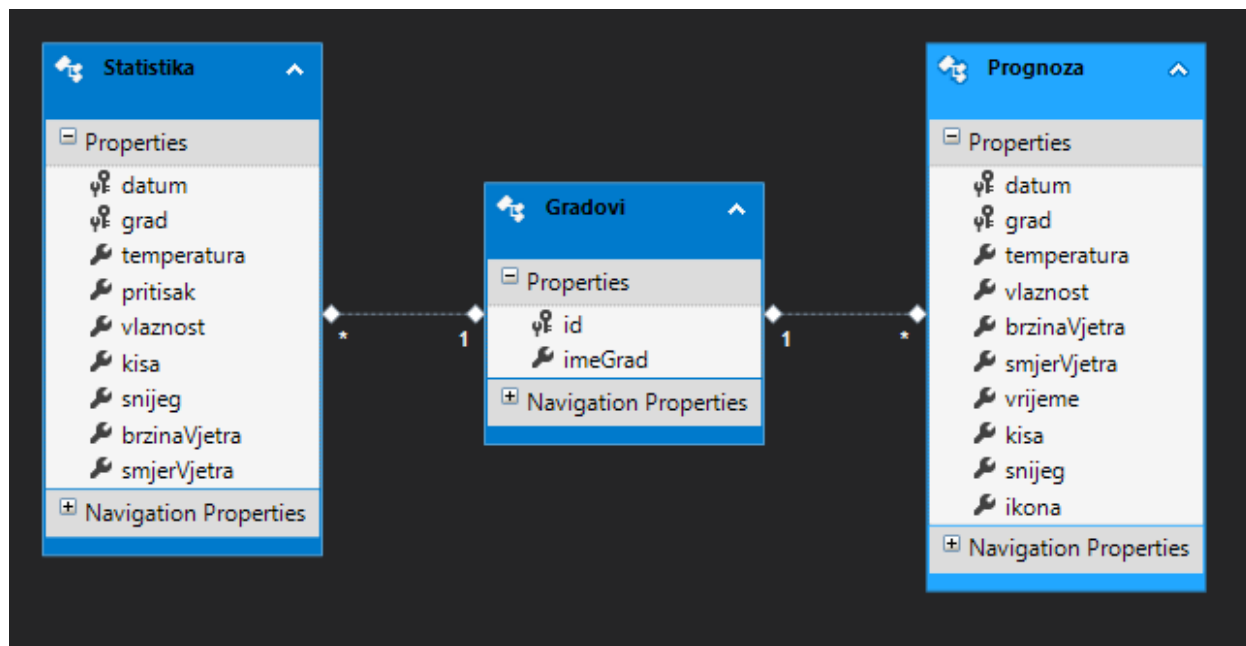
Statistika

Properties
datum
grad
temperatura
pritisak
vlaznost
kisa
snijeg
brzinaVjetra
smjerVjetra

Navigation Properties

*

1

Gradovi

Properties
id
imeGrad

Navigation Properties

1

*

Prognoza

Properties
datum
grad
temperatura
vlaznost
brzinaVjetra
smjerVjetra
vrijeme
kisa
snijeg
ikona

Navigation Properties